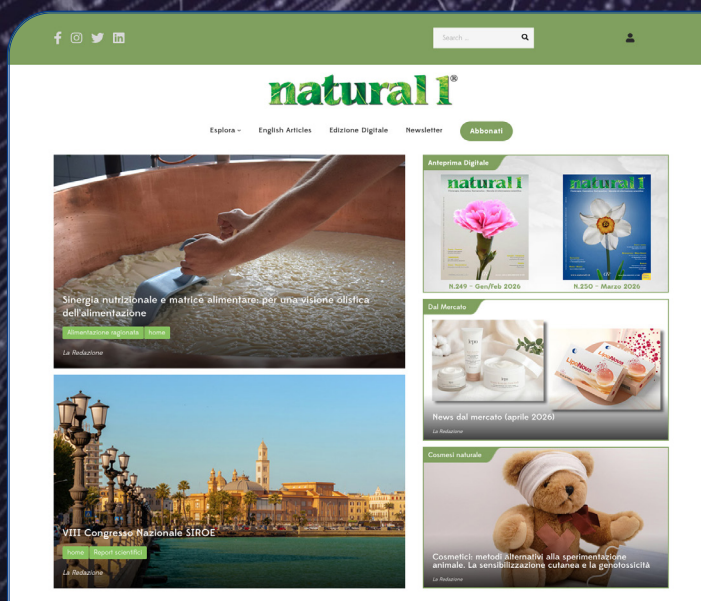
Search ...

natural 1®

Esplora
English Articles
Edizione Digitale
Newsletter
Abbonati

Sinergia nutrizionale e matrice alimentare: per una visione olistica dell'alimentazione

Alimentazione ragionata
home

La Redazione

VIII Congresso Nazionale SIROE

home
Report scientifici

La Redazione

Anteprima Digitale

natural 1

natural 1

N.249 – Gen/Feb 2026

N.250 – Marzo 2026

Dal Mercato

News dal mercato (aprile 2026)

La Redazione

Cosmesi naturale

Cosmetici: metodi alternativi alla sperimentazione animale. La sensibilizzazione cutanea e la genotossicità

La Redazione